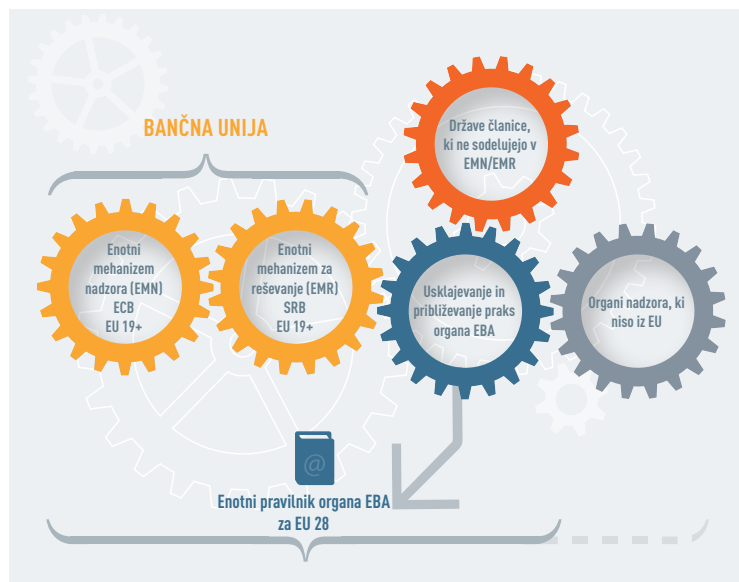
BANČNA UNIJA

Enotni mehanizem nadzora (EMN) ECB EU 19+

Enotni mehanizem za reševanje (EMR) SRB EU 19+

Države članice, ki ne sodelujejo v EMN/EMR

Usklajevanje in približevanje praks organa EBA

Organi nadzora, ki niso iz EU

@

Enotni pravilnik organa EBA za EU 28